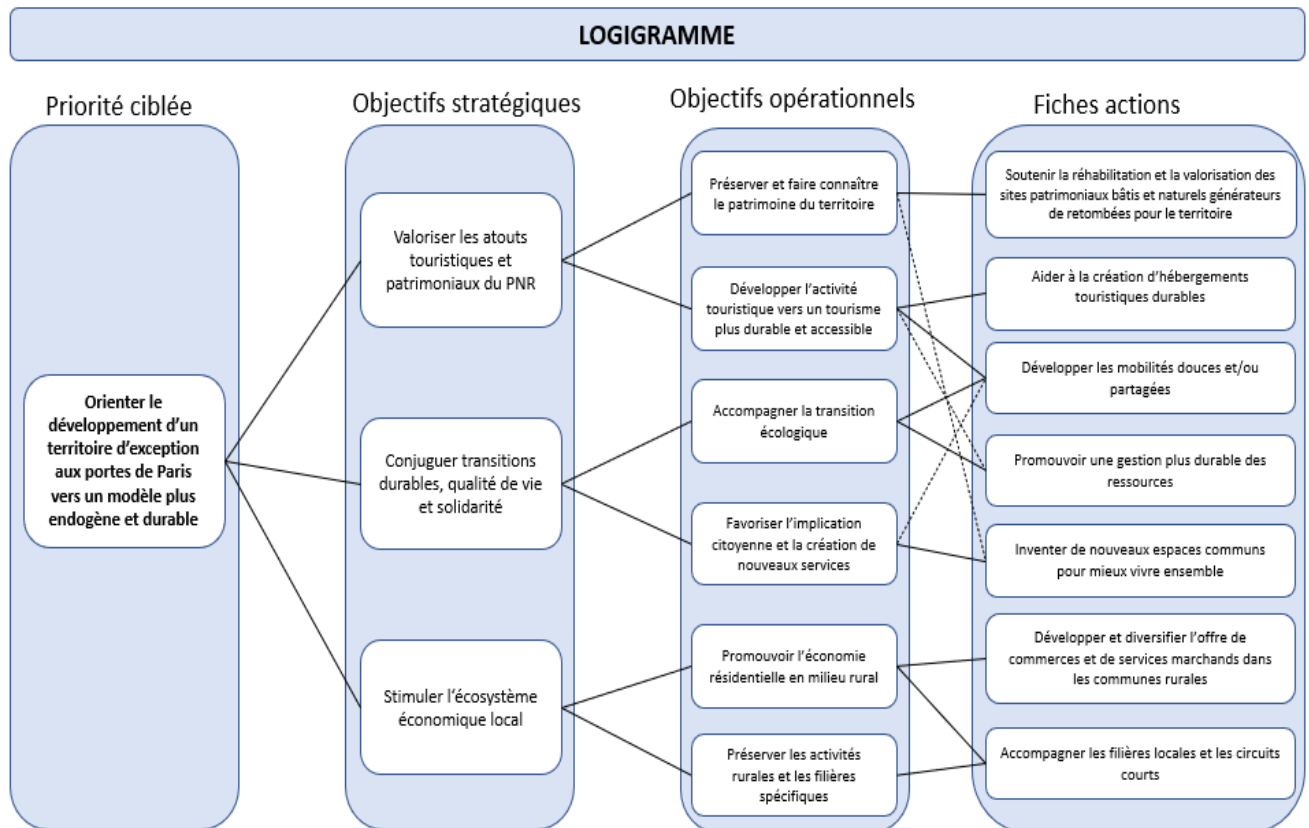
LOGIGRAMME

Priorité ciblée

Orienter le développement d'un territoire d'exception aux portes de Paris vers un modèle plus endogène et durable

Objectifs stratégiques

Valoriser les atouts touristiques et patrimoniaux du PNR

Conjuguer transitions durables, qualité de vie et solidarité

Stimuler l'écosystème économique local

Objectifs opérationnels

Préserver et faire connaître le patrimoine du territoire

Développer l'activité touristique vers un tourisme plus durable et accessible

Accompagner la transition écologique

Favoriser l'implication citoyenne et la création de nouveaux services

Promouvoir l'économie résidentielle en milieu rural

Préserver les activités rurales et les filières spécifiques

Fiches actions

Soutenir la réhabilitation et la valorisation des sites patrimoniaux bâtis et naturels générateurs de retombées pour le territoire

Aider à la création d'hébergements touristiques durables

Développer les mobilités douces et/ou partagées

Promouvoir une gestion plus durable des ressources

Inventer de nouveaux espaces communs pour mieux vivre ensemble

Développer et diversifier l'offre de commerces et de services marchands dans les communes rurales

Accompagner les filières locales et les circuits courts